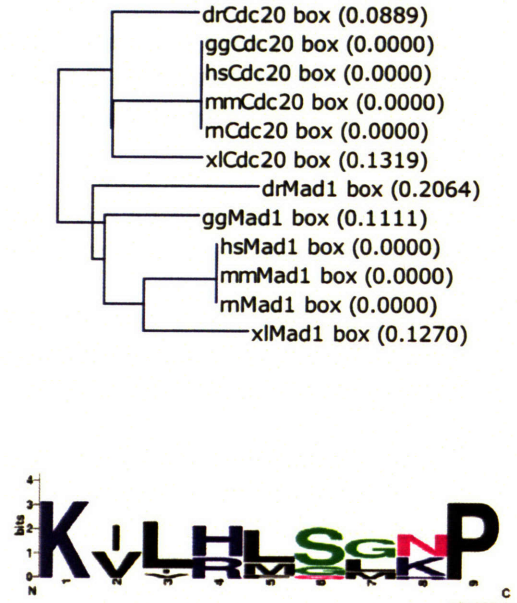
drCdc20 box (0.0889)
ggCdc20 box (0.0000)
hsCdc20 box (0.0000)
mmCdc20 box (0.0000)
rnCdc20 box (0.0000)
xlCdc20 box (0.1319)
drMad1 box (0.2064)
ggMad1 box (0.1111)
hsMad1 box (0.0000)
mmMad1 box (0.0000)
rnMad1 box (0.0000)
xlMad1 box (0.1270)

4
3
2
1
0
bits
N
1
2
3
4
5
6
7
8
9
C
K
I
V
L
H
R
H
L
M
S
S
G
N
K
P